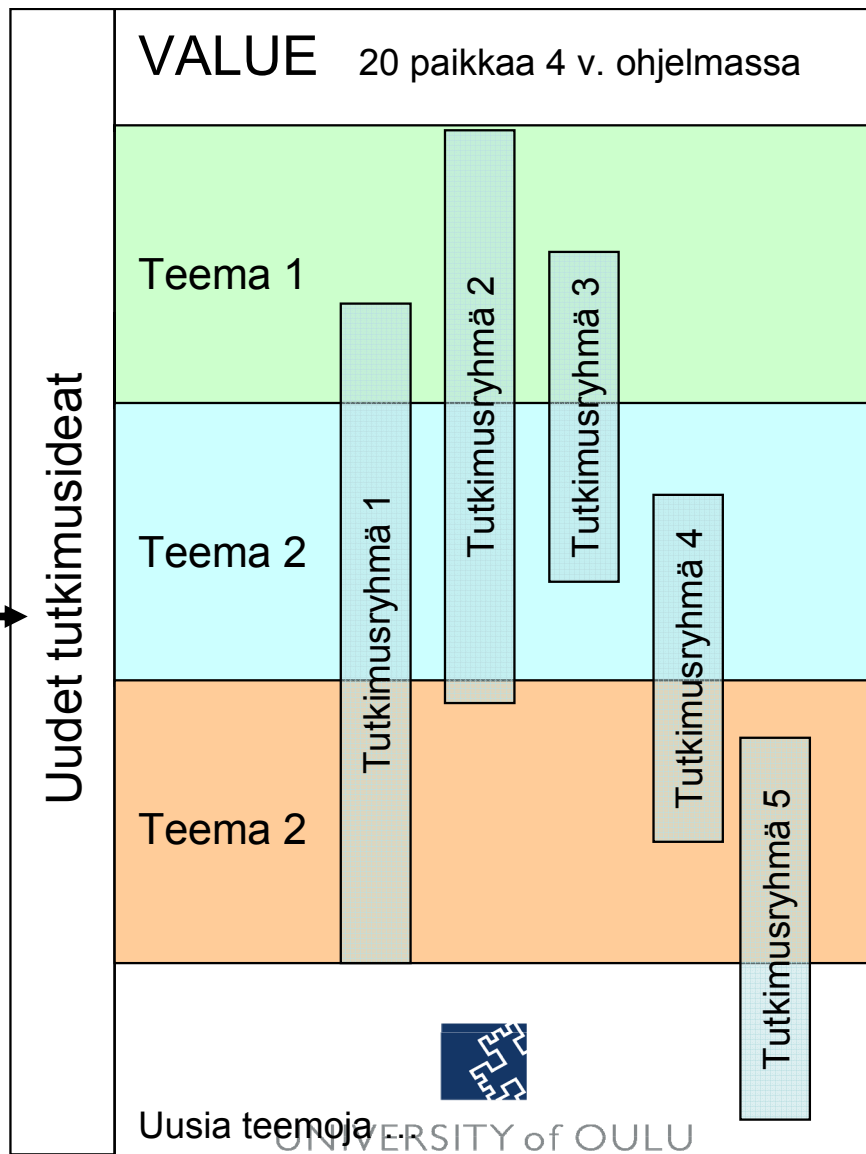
Uudet tutkimusideat

VALUE 20 paikkaa 4 v. ohjelmassa

Teema 1

Teema 2

Teema 2

Tutkimusryhmä 1

Tutkimusryhmä 2

Tutkimusryhmä 3

Tutkimusryhmä 4

Tutkimusryhmä 5

Uusia teemoja ...

UNIVERSITY of OULU